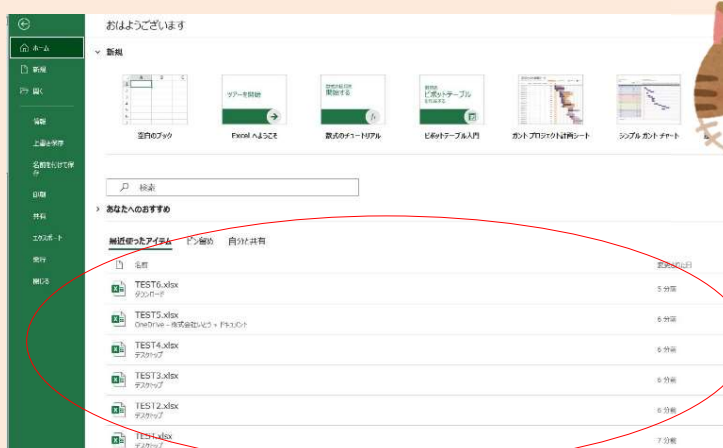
おはようございます

ホーム
新規
開く
情報
上書き保存
名前を付けて保存
印刷
共有
エクスポート
発行
閉じる

新規

空白のブック
ツアーを開始
Excel へようこそ
数式のチュートリアル
ピボットテーブル
ピボットテーブル入門
ガント プロジェクト計画シート
シンプル ガント チャート

検索

あなたへのおすすめ

最近使ったアイテム　ピン留め　自分と共有

名前　更新日時

TEST6.xlsx
ダウンロード
5 分前

TEST5.xlsx
OneDrive - 株式会社 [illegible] » ドキュメント
6 分前

TEST4.xlsx
デスクトップ
6 分前

TEST3.xlsx
デスクトップ
6 分前

TEST2.xlsx
デスクトップ
6 分前

TEST1.xlsx
デスクトップ
7 分前